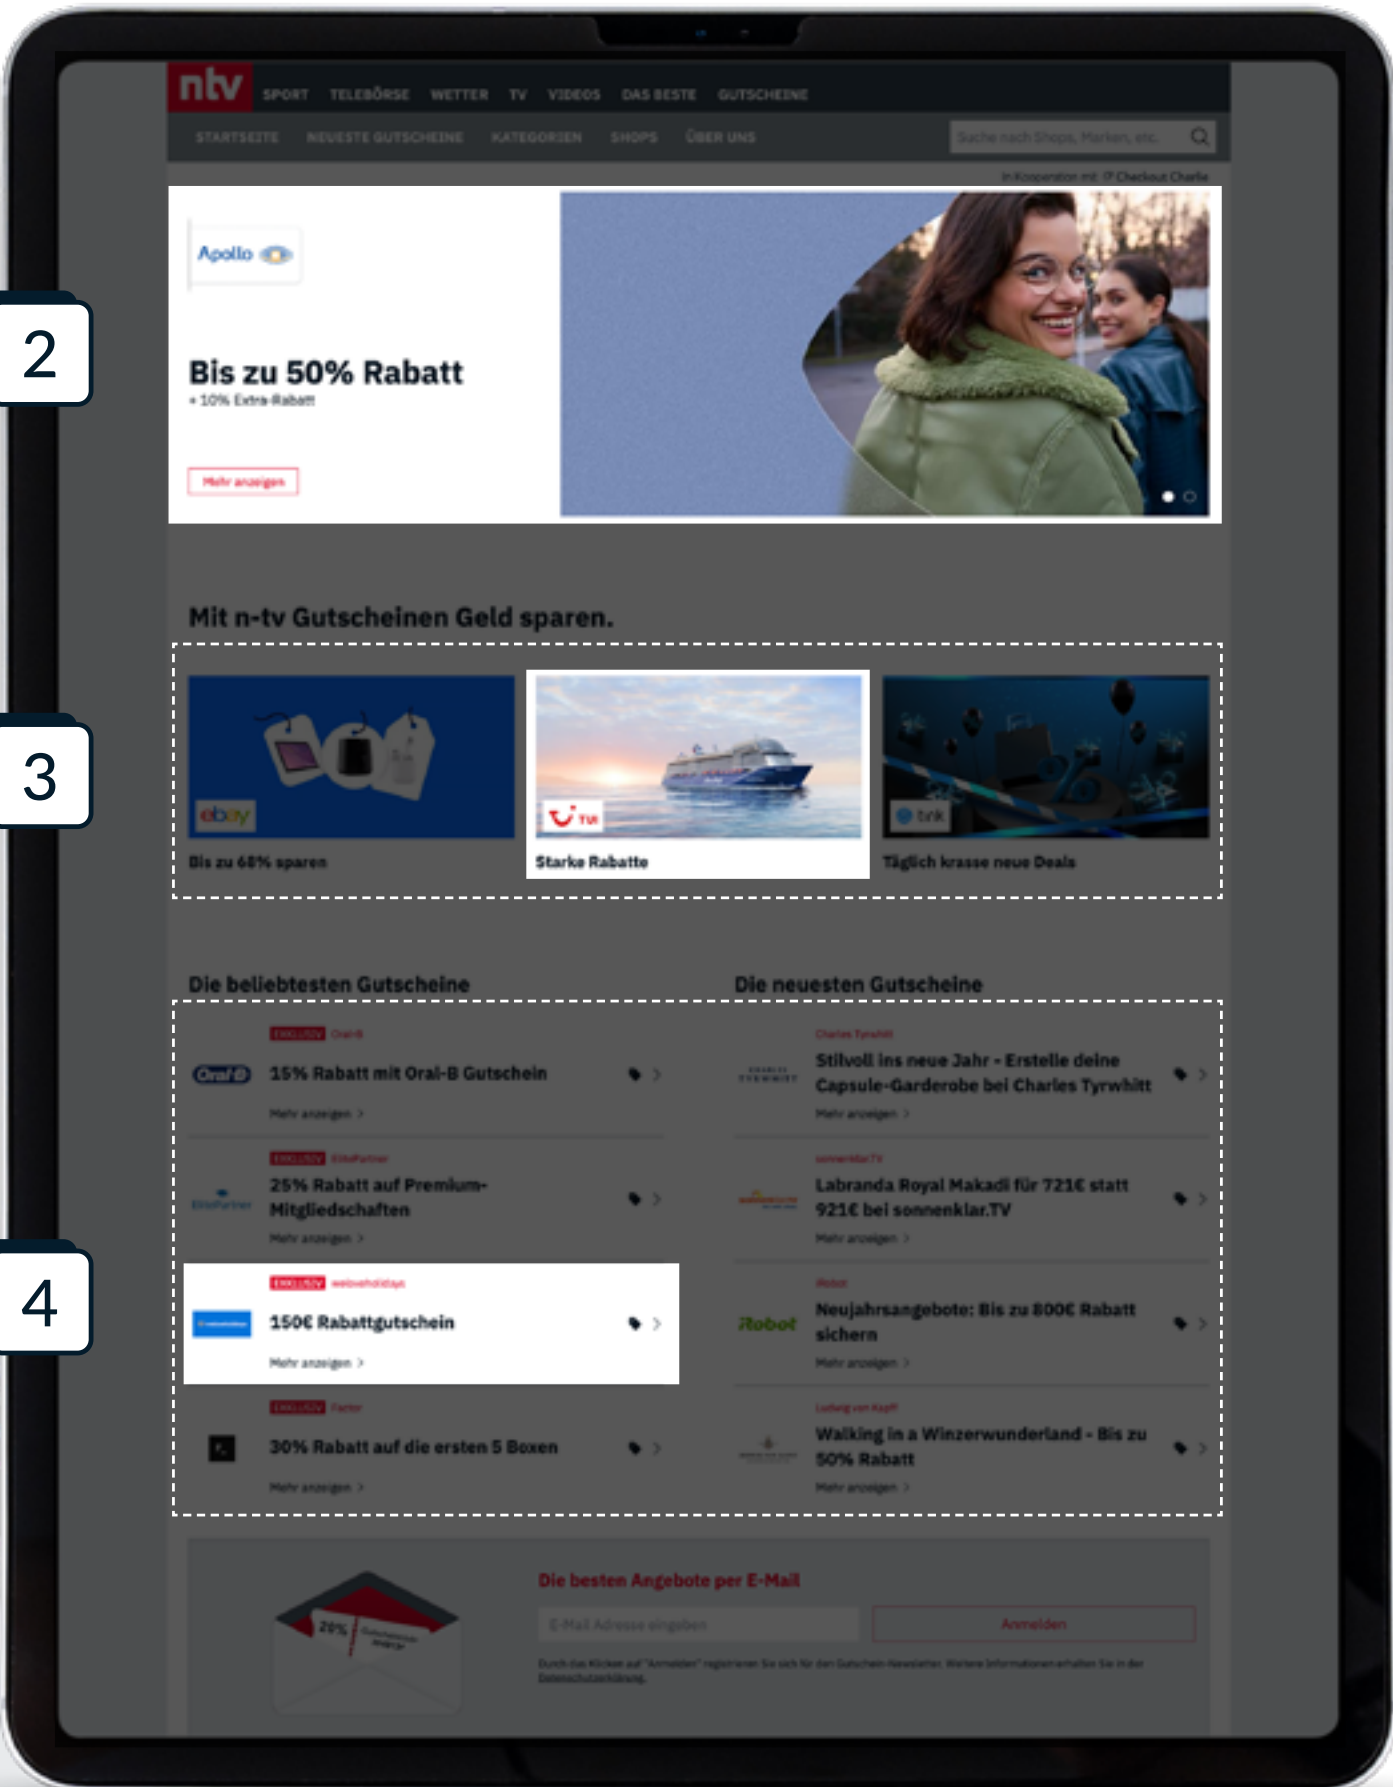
ntv SPORT TELEBÖRSE WETTER TV VIDEOS DAS BESTE GUTSCHEINE

STARTSEITE NEUESTE GUTSCHEINE KATEGORIEN SHOPS ÜBER UNS

Suche nach Shops, Marken, etc.

In Kooperation mit Checkout Charlie

2

Apollo

Bis zu 50% Rabatt
+ 10% Extra-Rabatt

Mehr anzeigen

Mit n-tv Gutscheinen Geld sparen.

3

ebay
Bis zu 68% sparen

TUI
Starke Rabatte

tink
Täglich krasse neue Deals

Die beliebtesten Gutscheine

Die neuesten Gutscheine

4

EXKLUSIV Oral-B
Oral-B
15% Rabatt mit Oral-B Gutschein
Mehr anzeigen >

EXKLUSIV ElitePartner
ElitePartner
25% Rabatt auf Premium-Mitgliedschaften
Mehr anzeigen >

EXKLUSIV weloveholidays
150€ Rabattgutschein
Mehr anzeigen >

EXKLUSIV Factor
30% Rabatt auf die ersten 5 Boxen
Mehr anzeigen >

Charles Tyrwhitt
CHARLES TYRWHITT
Stilvoll ins neue Jahr - Erstelle deine Capsule-Garderobe bei Charles Tyrwhitt
Mehr anzeigen >

sonnenklar.TV
Labranda Royal Makadi für 721€ statt 921€ bei sonnenklar.TV
Mehr anzeigen >

iRobot
iRobot
Neujahrsangebote: Bis zu 800€ Rabatt sichern
Mehr anzeigen >

Ludwig von Kapff
Walking in a Winzerwunderland - Bis zu 50% Rabatt
Mehr anzeigen >

20% Gutschein

Die besten Angebote per E-Mail

E-Mail Adresse eingeben

Anmelden

Durch das Klicken auf "Anmelden" registrieren Sie sich für den Gutschein-Newsletter. Weitere Informationen erhalten Sie in der Datenschutzerklärung.